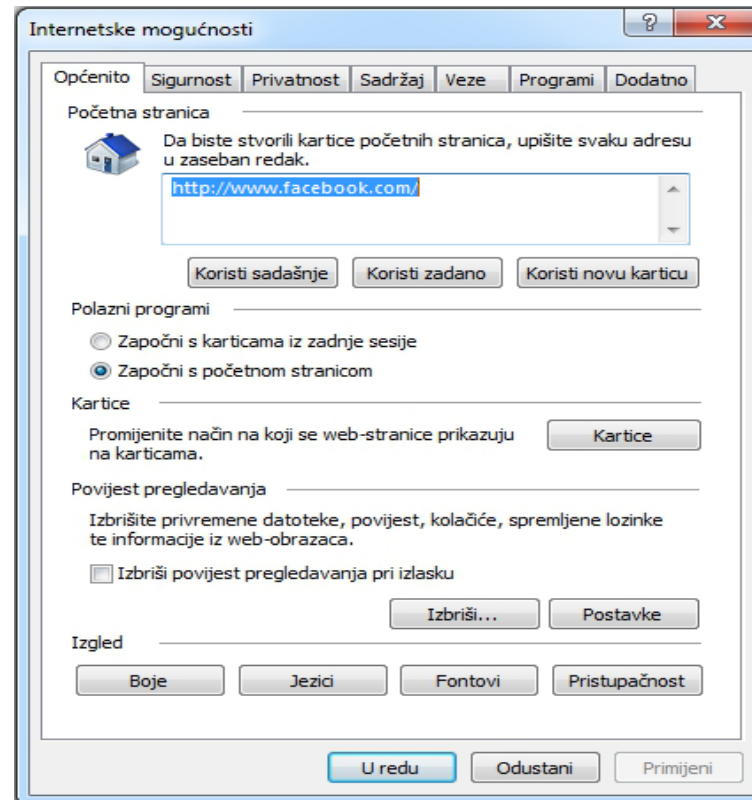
Internetske mogućnosti

?
X

Općenito | Sigurnost | Privatnost | Sadržaj | Veze | Programi | Dodatno

Početna stranica

Da biste stvorili kartice početnih stranica, upišite svaku adresu u zaseban redak.

http://www.facebook.com/

Koristi sadašnje
Koristi zadano
Koristi novu karticu

Polazni programi

Započni s karticama iz zadnje sesije
Započni s početnom stranicom

Kartice

Promijenite način na koji se web-stranice prikazuju na karticama.

Kartice

Povijest pregledavanja

Izbrišite privremene datoteke, povijest, kolačiće, spremljene lozinke te informacije iz web-obrazaca.

Izbriši povijest pregledavanja pri izlasku

Izbriši...
Postavke

Izgled

Boje
Jezici
Fontovi
Pristupačnost

U redu
Odustani
Primijeni